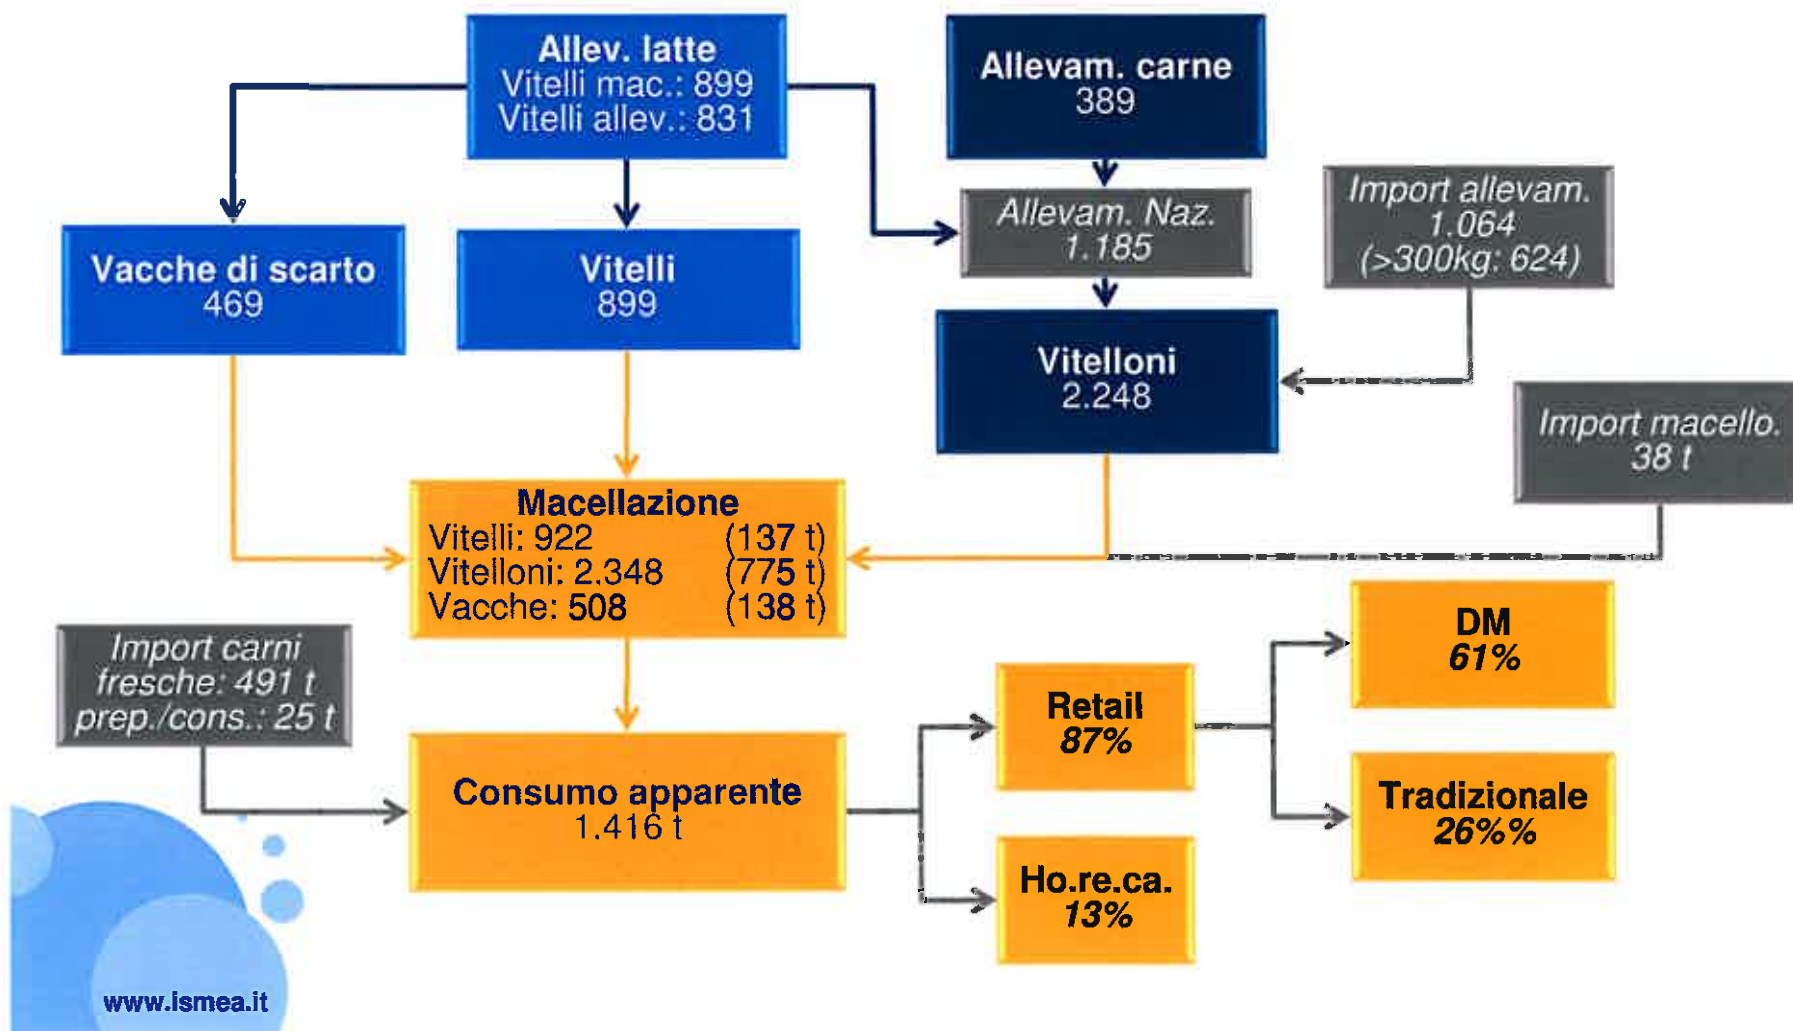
Allev. latte
Vitelli mac.: 899
Vitelli allev.: 831

Allevam. carne
389

Allevam. Naz.
1.185

Import allevam.
1.064
(>300kg: 624)

Vacche di scarto
469

Vitelli
899

Vitelloni
2.248

Import macello.
38 t

Macellazione
Vitelli: 922 (137 t)
Vitelloni: 2.348 (775 t)
Vacche: 508 (138 t)

Import carni
fresche: 491 t
prep./cons.: 25 t

Consumo apparente
1.416 t

Retail
87%

Ho.re.ca.
13%

DM
61%

Tradizionale
26%%

www.ismea.it